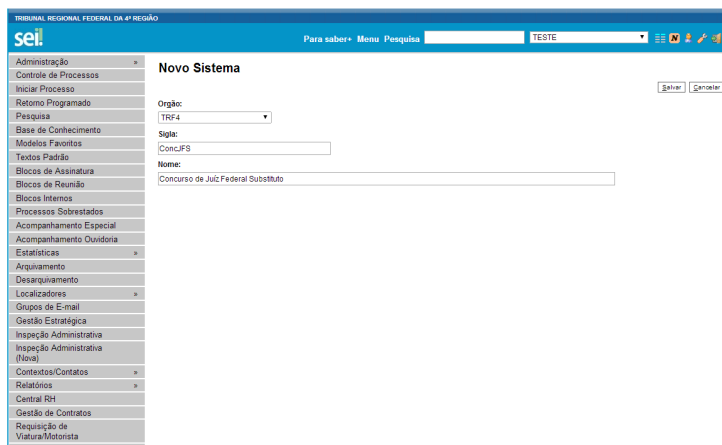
TRIBUNAL REGIONAL FEDERAL DA 4ª REGIÃO

sei!

Para saber+ Menu Pesquisa

TESTE

Administração »
Controle de Processos
Iniciar Processo
Retorno Programado
Pesquisa
Base de Conhecimento
Modelos Favoritos
Textos Padrão
Blocos de Assinatura
Blocos de Reunião
Blocos Internos
Processos Sobrestados
Acompanhamento Especial
Acompanhamento Ouvidoria
Estatísticas »
Arquivamento
Desarquivamento
Localizadores »
Grupos de E-mail
Gestão Estratégica
Inspeção Administrativa
Inspeção Administrativa (Nova)
Contextos/Contatos »
Relatórios »
Central RH
Gestão de Contratos
Requisição de Viatura/Motorista

Novo Sistema

Salvar Cancelar

Orgão:
TRF4

Sigla:
ConcJFS

Nome:
Concurso de Juiz Federal Substituto